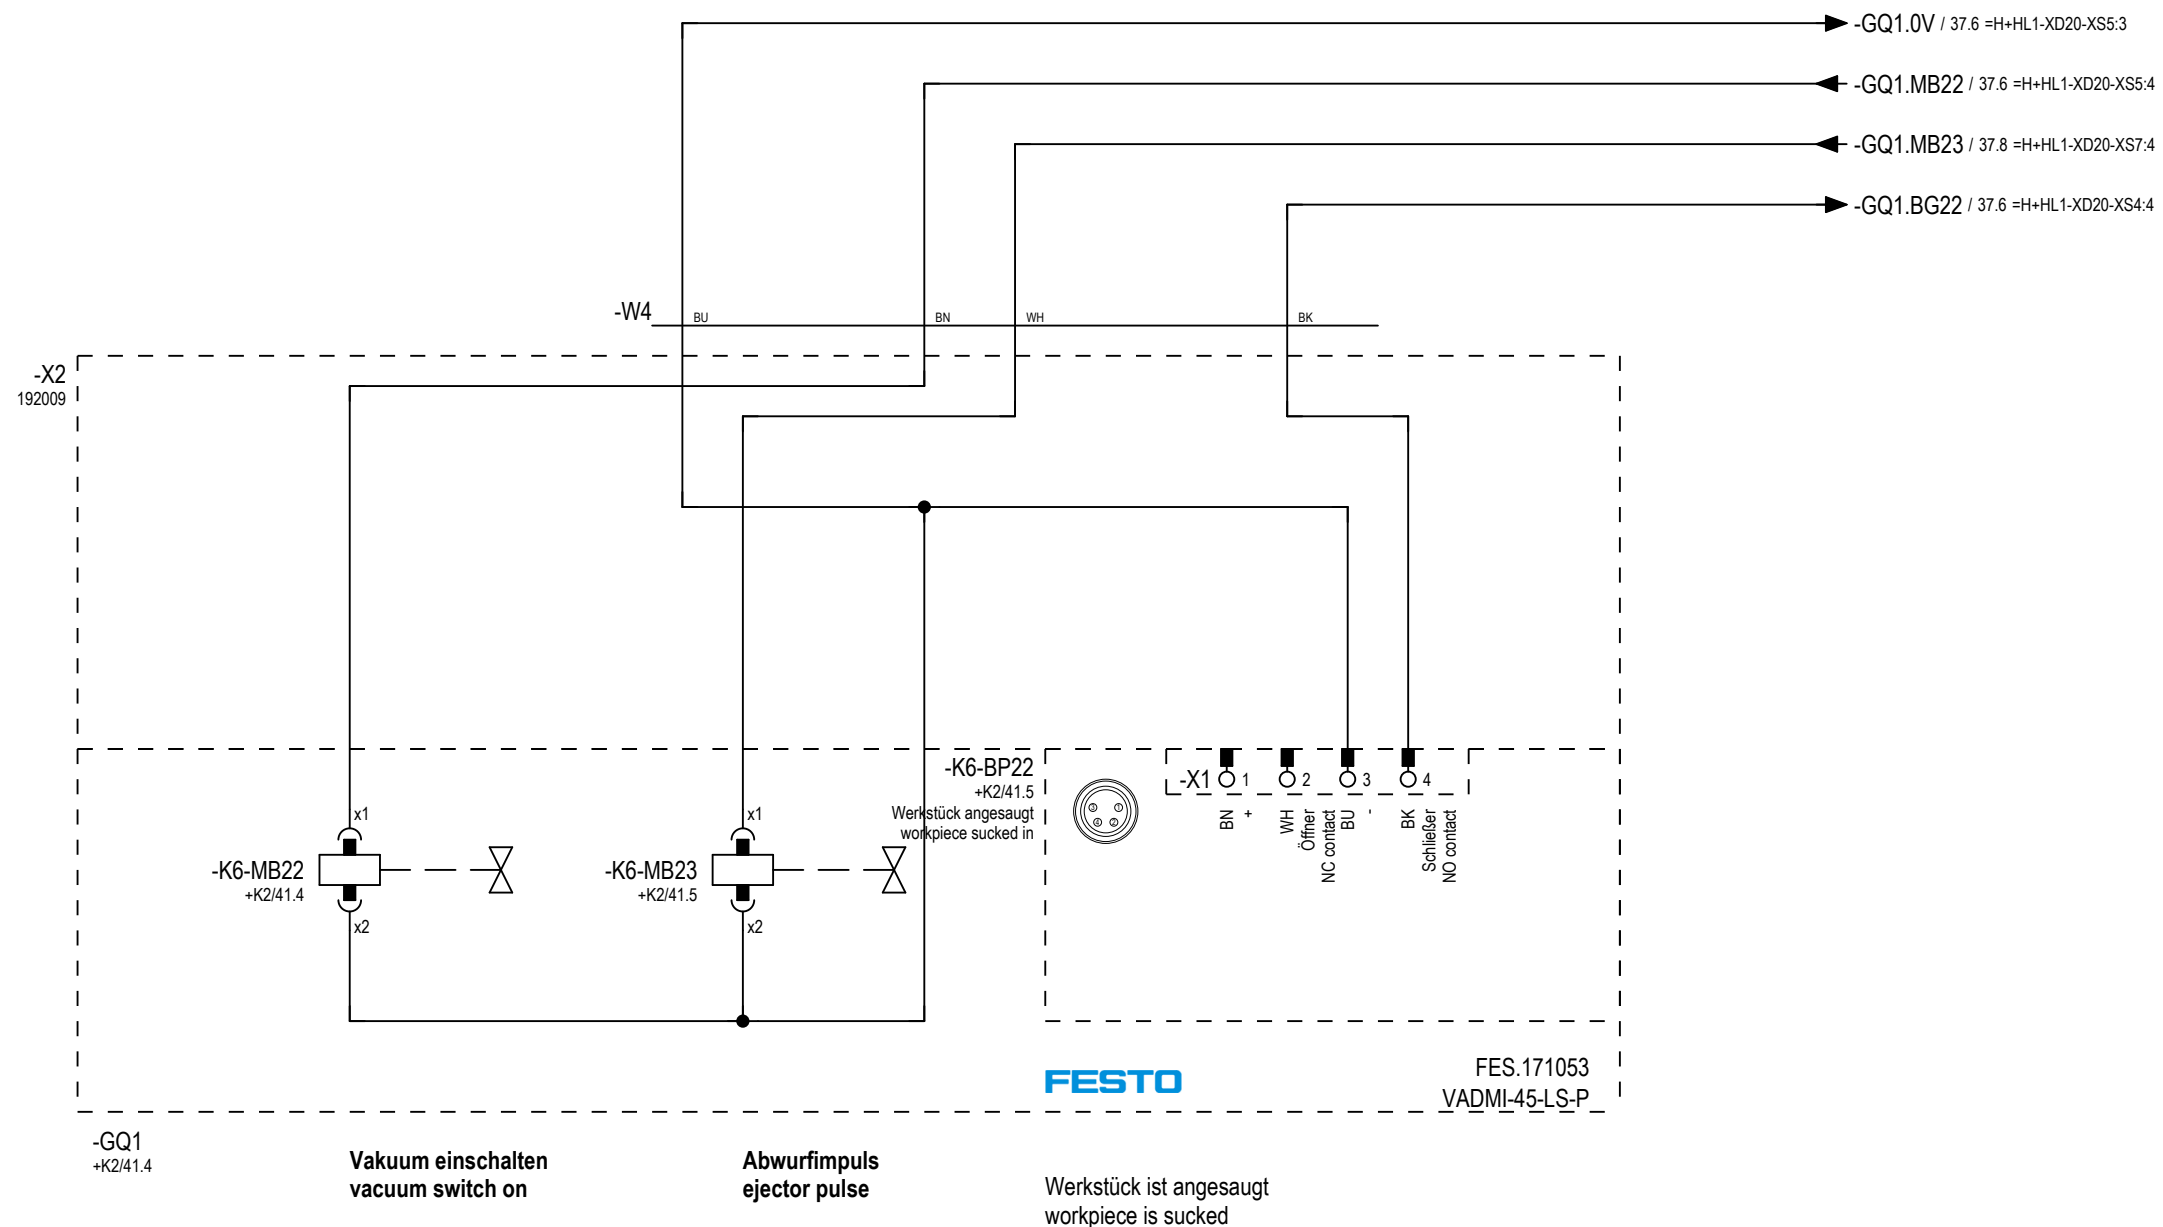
-GQ1.0V / 37.6 =H+HL1-XD20-XS5:3

-GQ1.MB22 / 37.6 =H+HL1-XD20-XS5:4

-GQ1.MB23 / 37.8 =H+HL1-XD20-XS7:4

-GQ1.BG22 / 37.6 =H+HL1-XD20-XS4:4

-W4 BU BN WH BK

-X2
192009

-K6-BP22
+K2/41.5
Werkstück angesaugt
workpiece sucked in

-X1 1 2 3 4

BN +
WH Öffner NC contact
BU -
BK Schließer NO contact

x1
-K6-MB22
+K2/41.4
x2

x1
-K6-MB23
+K2/41.5
x2

FESTO

FES.171053
VADMI-45-LS-P

-GQ1
+K2/41.4

**Vakuum einschalten**
**vacuum switch on**

**Abwurfimpuls**
**ejector pulse**

Werkstück ist angesaugt
workpiece is sucked